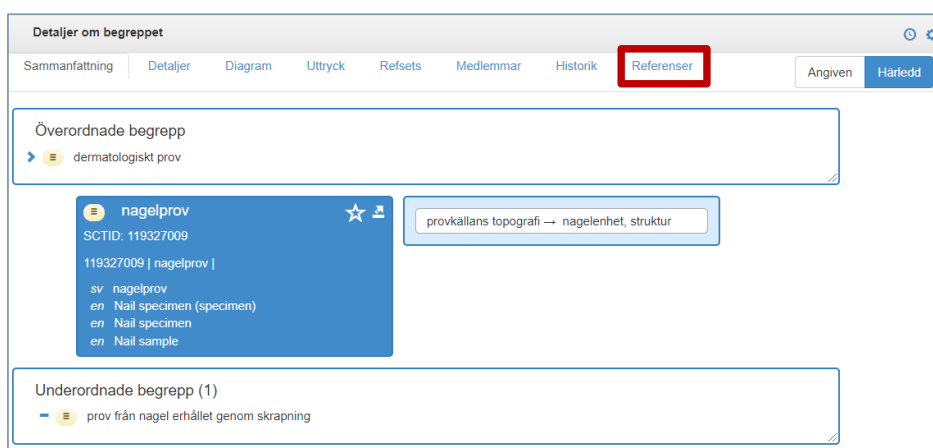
Detaljer om begreppet

Sammanfattning | Detaljer | Diagram | Uttryck | Refsets | Medlemmar | Historik | Referenser

Angiven | Härledd

Överordnade begrepp

dermatologiskt prov

nagelprov

SCTID: 119327009

119327009 | nagelprov |

sv nagelprov
en Nail specimen (specimen)
en Nail specimen
en Nail sample

provkällans topografi → nagelenhet, struktur

Underordnade begrepp (1)

prov från nagel erhållet genom skrapning